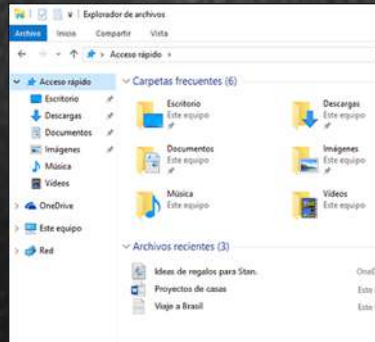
Explorador de archivos

Archivo Inicio Compartir Vista

Acceso rápido

Acceso rápido
Escritorio
Descargas
Documentos
Imágenes
Música
Vídeos
OneDrive
Este equipo
Red

Carpetas frecuentes (6)

Escritorio
Este equipo

Descargas
Este equipo

Documentos
Este equipo

Imágenes
Este equipo

Música
Este equipo

Vídeos
Este equipo

Archivos recientes (3)

Ideas de regalos para Stan. OneD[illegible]
Proyectos de casas Este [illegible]
Viaje a Brasil Este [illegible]